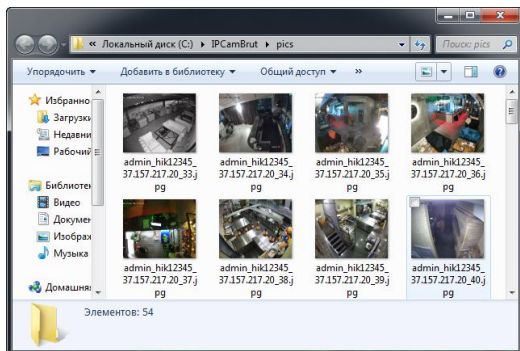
« Локальный диск (C:) › IPCamBrut › pics

Поиск: pics

Упорядочить ▾ Добавить в библиотеку ▾ Общий доступ ▾ »

Избранно
Загрузки
Недавни
Рабочий

Библиотек
Видео
Докумен
Изображ
Музыка

Домашня

admin_hik12345_37.157.217.20_33.jpg
admin_hik12345_37.157.217.20_34.jpg
admin_hik12345_37.157.217.20_35.jpg
admin_hik12345_37.157.217.20_36.jpg
admin_hik12345_37.157.217.20_37.jpg
admin_hik12345_37.157.217.20_38.jpg
admin_hik12345_37.157.217.20_39.jpg
admin_hik12345_37.157.217.20_40.jpg

Элементов: 54